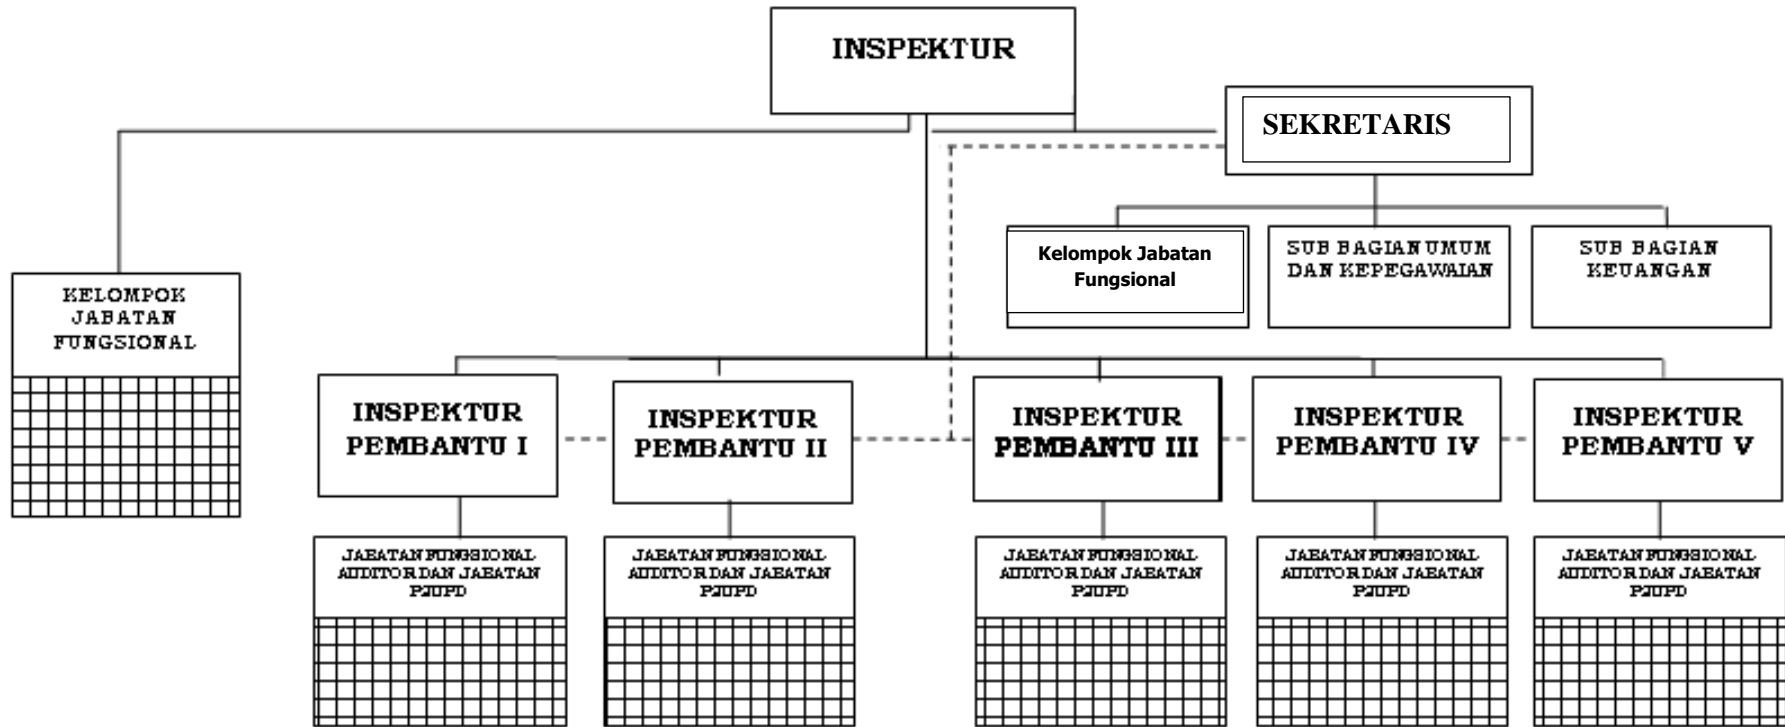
INSPEKTUR

SEKRETARIS

Kelompok Jabatan Fungsional

SUB BAGIAN UMUM DAN KEPEGAWAIAN

SUB BAGIAN KEUANGAN

KELOMPOK JABATAN FUNGSIONAL

INSPEKTUR PEMBANTU I

INSPEKTUR PEMBANTU II

INSPEKTUR PEMBANTU III

INSPEKTUR PEMBANTU IV

INSPEKTUR PEMBANTU V

JABATAN FUNGSIONAL AUDITOR DAN JABATAN P2UPD

JABATAN FUNGSIONAL AUDITOR DAN JABATAN P2UPD

JABATAN FUNGSIONAL AUDITOR DAN JABATAN P2UPD

JABATAN FUNGSIONAL AUDITOR DAN JABATAN P2UPD

JABATAN FUNGSIONAL AUDITOR DAN JABATAN P2UPD